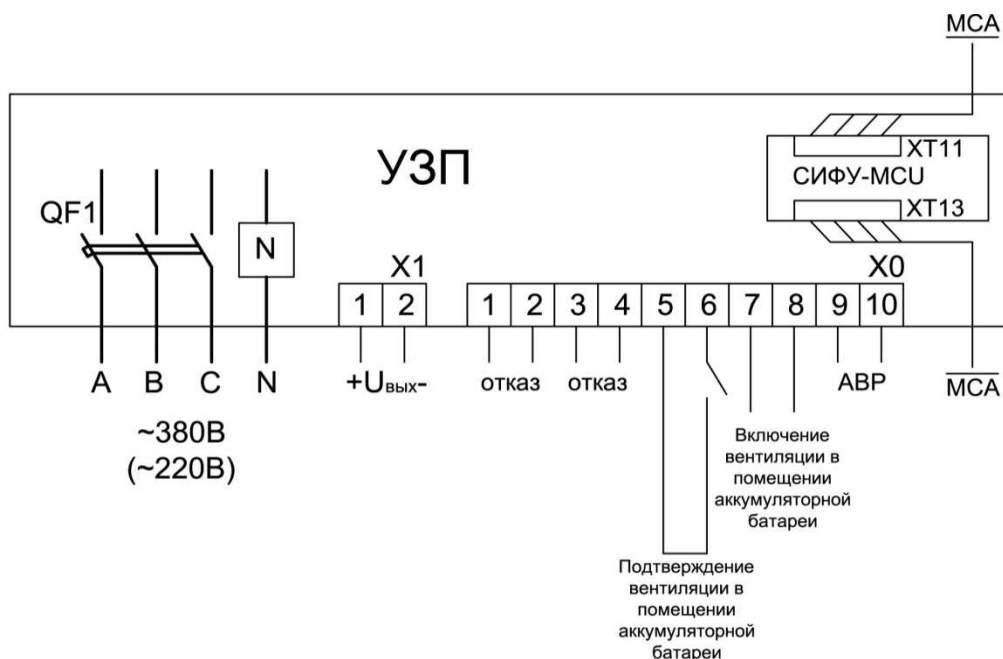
MCA

УЗП

XT11
СИФУ-MCU
XT13

QF1

N

X1

X0

1 2

1 2 3 4 5 6 7 8 9 10

A B C N

$+U_{вых}-$

отказ отказ

АВР

$\overline{MCA}$

~380В
(~220В)

Включение вентиляции в помещении аккумуляторной батареи

Подтверждение вентиляции в помещении аккумуляторной батареи